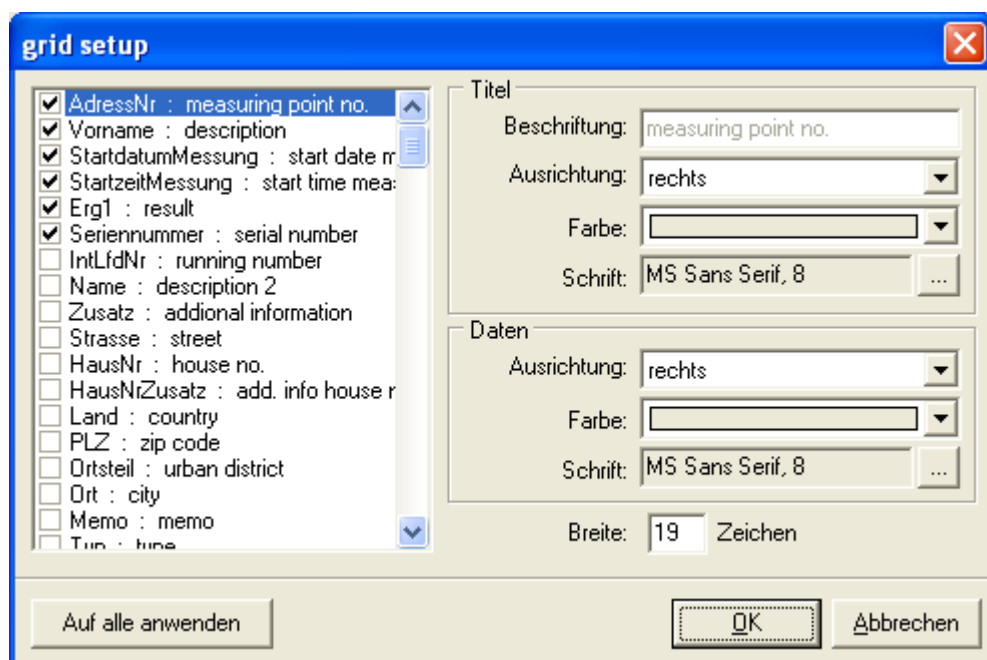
grid setup

AdressNr : measuring point no.
Vorname : description
StartdatumMessung : start date m
StartzeitMessung : start time meas
Erg1 : result
Seriennummer : serial number
IntLfdNr : running number
Name : description 2
Zusatz : addional information
Strasse : street
HausNr : house no.
HausNrZusatz : add. info house n
Land : country
PLZ : zip code
Ortsteil : urban district
Ort : city
Memo : memo
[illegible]

Titel
Beschriftung: measuring point no.
Ausrichtung: rechts
Farbe:
Schrift: MS Sans Serif, 8 ...

Daten
Ausrichtung: rechts
Farbe:
Schrift: MS Sans Serif, 8 ...

Breite: 19 Zeichen

Auf alle anwenden
OK
Abbrechen